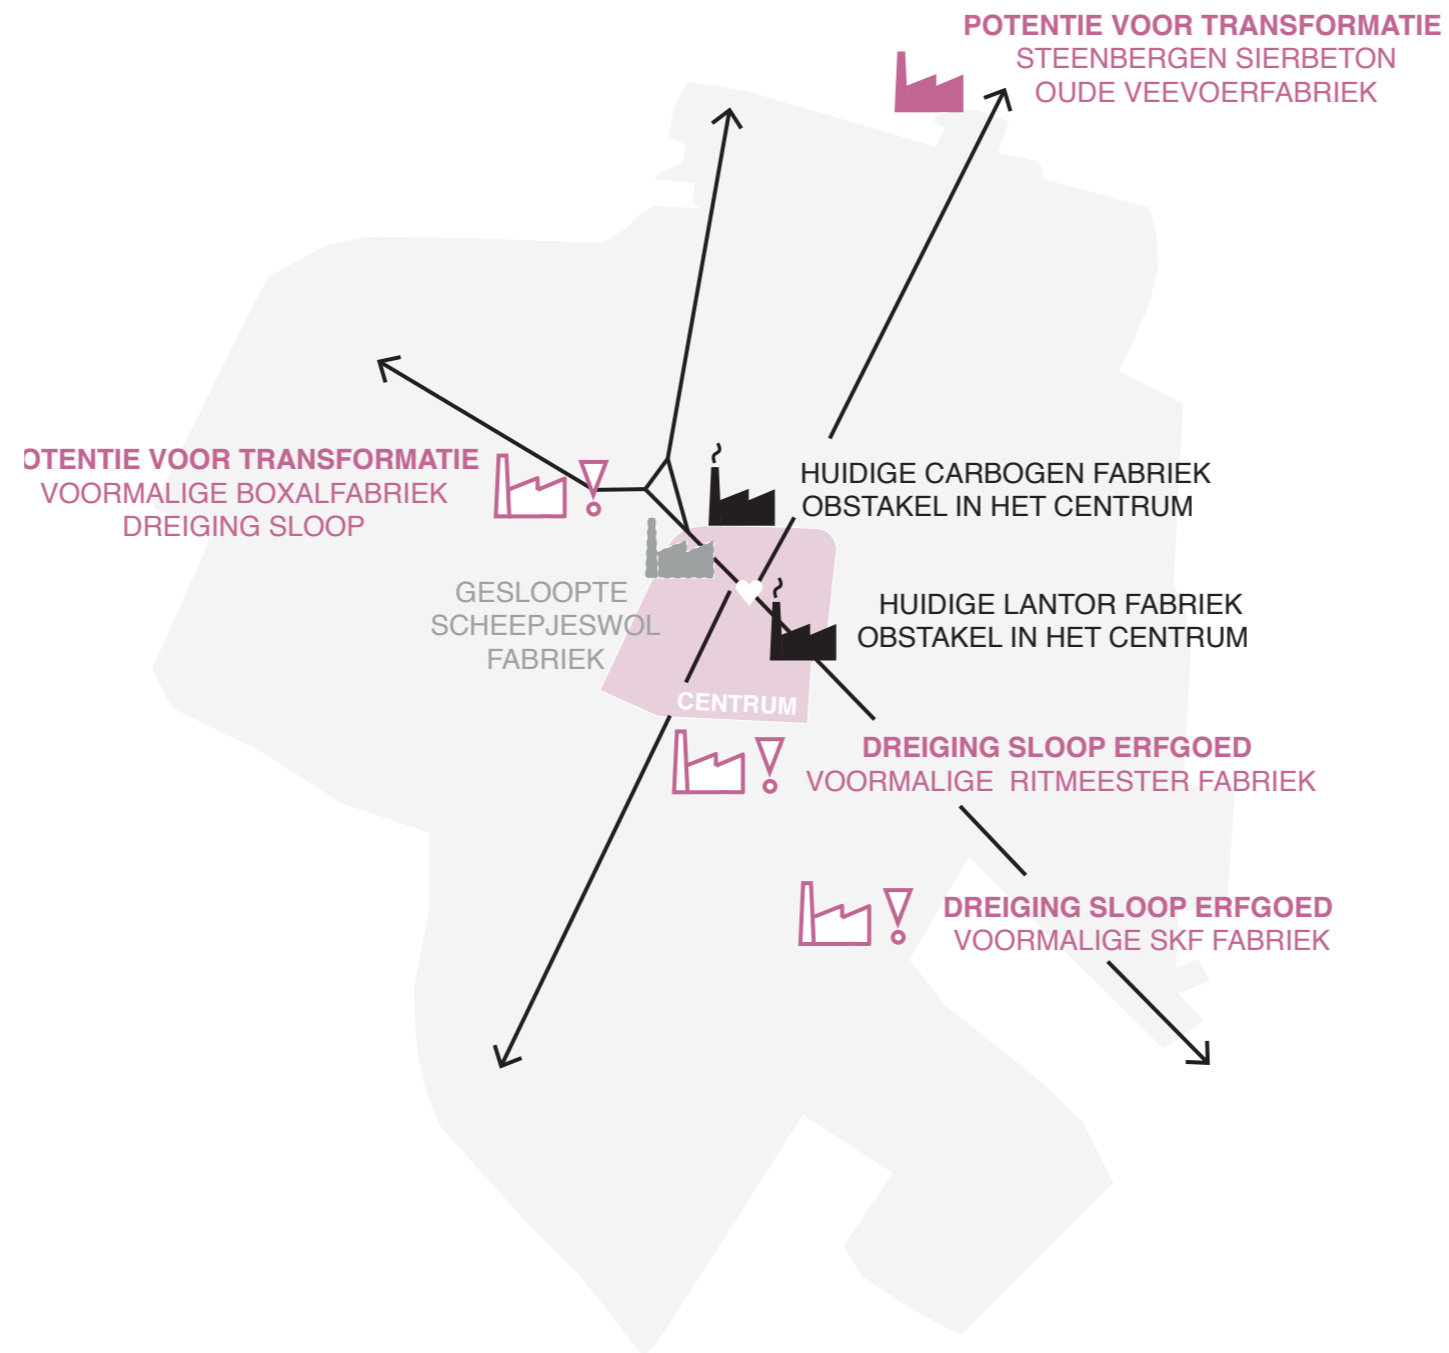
POTENTIE VOOR TRANSFORMATIE
STEENBERGEN SIERBETON
OUDE VEEVOERFABRIEK

OTENTIE VOOR TRANSFORMATIE
VOORMALIGE BOXALFABRIEK
DREIGING SLOOP

HUIDIGE CARBOGEN FABRIEK
OBSTAKEL IN HET CENTRUM

GESLOOPTE
SCHEEPJESWOL
FABRIEK

HUIDIGE LANTOR FABRIEK
OBSTAKEL IN HET CENTRUM

CENTRUM

DREIGING SLOOP ERFGOED
VOORMALIGE RITMEESTER FABRIEK

DREIGING SLOOP ERFGOED
VOORMALIGE SKF FABRIEK